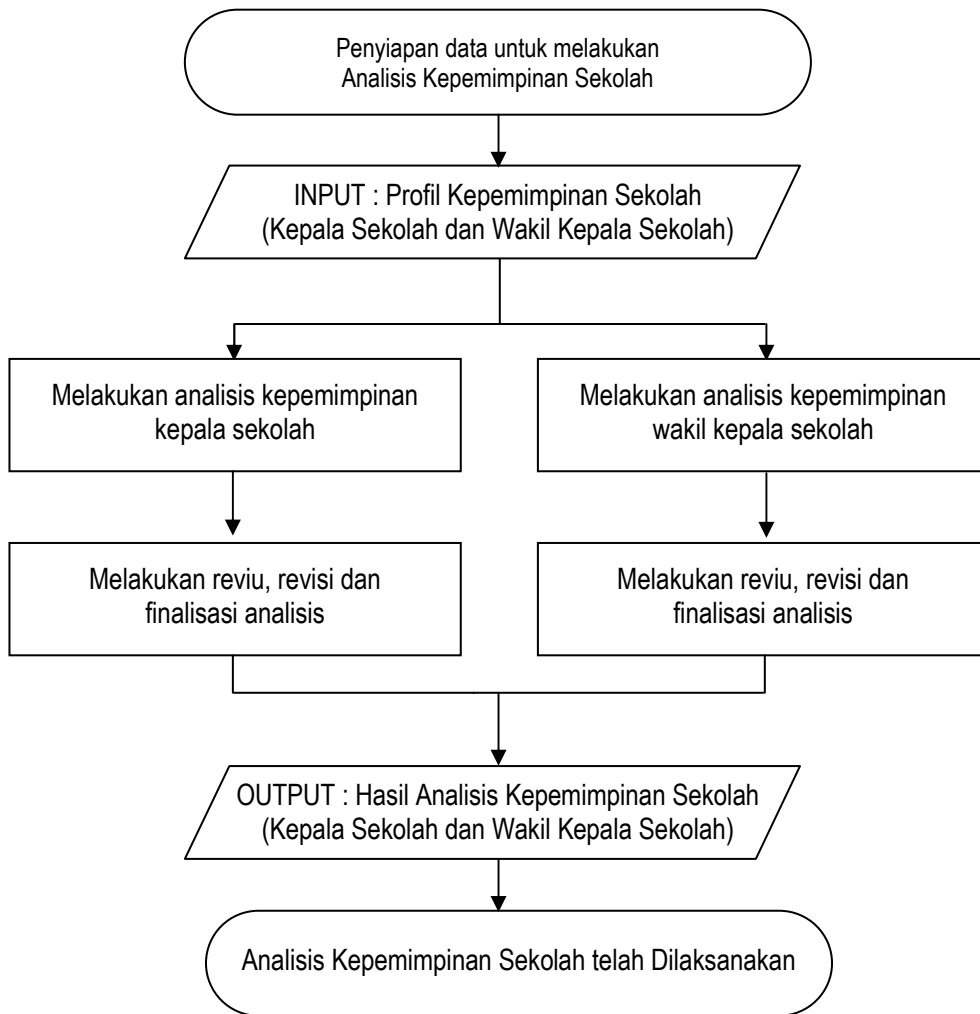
Penyiapan data untuk melakukan Analisis Kepemimpinan Sekolah

INPUT : Profil Kepemimpinan Sekolah (Kepala Sekolah dan Wakil Kepala Sekolah)

Melakukan analisis kepemimpinan kepala sekolah

Melakukan reviu, revisi dan finalisasi analisis

Melakukan analisis kepemimpinan wakil kepala sekolah

Melakukan reviu, revisi dan finalisasi analisis

OUTPUT : Hasil Analisis Kepemimpinan Sekolah (Kepala Sekolah dan Wakil Kepala Sekolah)

Analisis Kepemimpinan Sekolah telah Dilaksanakan